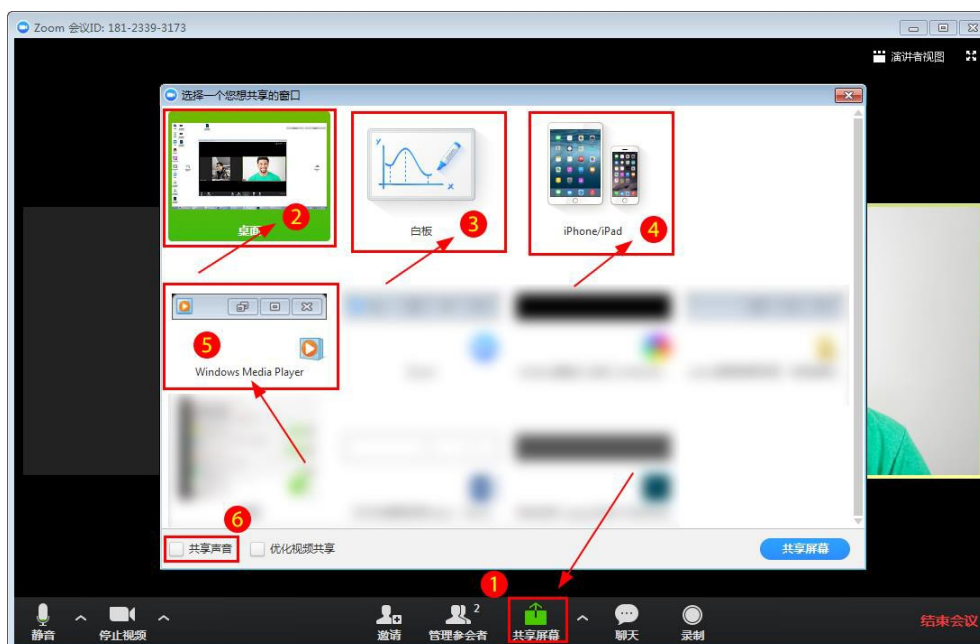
Zoom 会议ID: 181-2339-3173

演讲者视图

选择一个您想共享的窗口

桌面 2

白板 3

iPhone/iPad 4

5

Windows Media Player

6

共享声音

优化视频共享

共享屏幕

1

静音

停止视频

邀请

2

管理参会者

共享屏幕

聊天

录制

结束会议